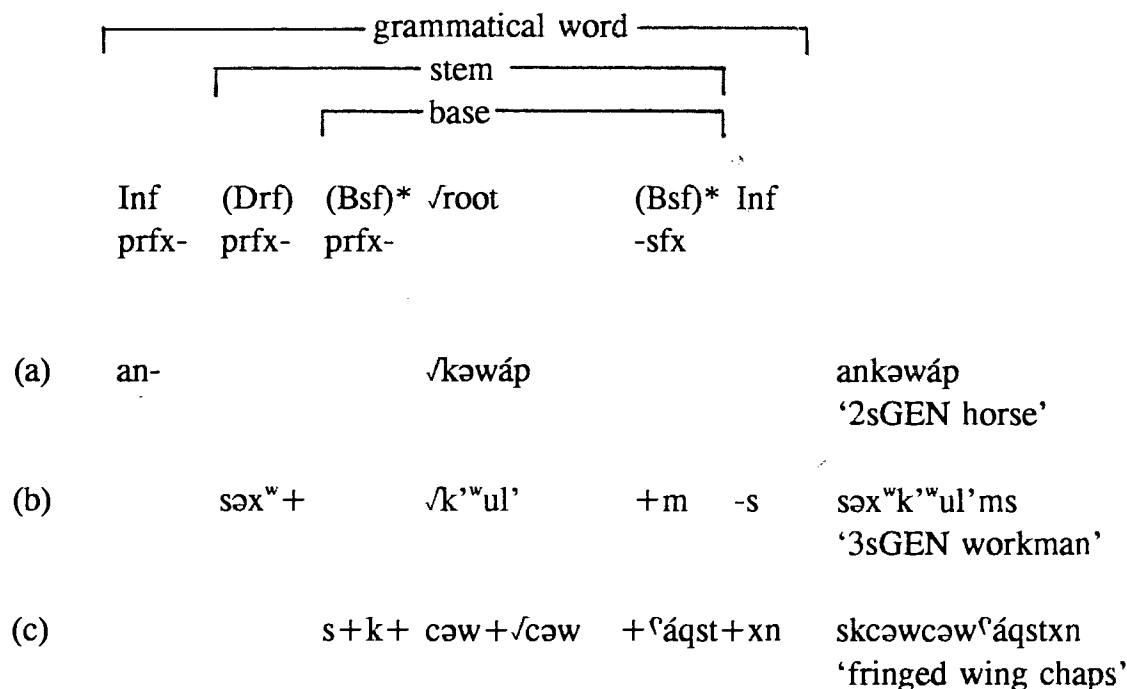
grammatical word

stem

base

| | | | | | | |
|---|---|---|---|---|---|---|
| | Inf prfx- | (Drf) prfx- | (Bsf)* prfx- | √root | (Bsf)* -sfx | Inf | |
| (a) | an- | | | √kəwáp | | | ankəwáp '2sGEN horse' |
| (b) | | səxʷ+ | | √k'ʷul' | +m | -s | səxʷk'ʷul'ms '3sGEN workman' |
| (c) | | | s+k+ | cəw+√cəw | +ˁáqst+xn | | skcəwcəwˁáqstxn 'fringed wing chaps' |